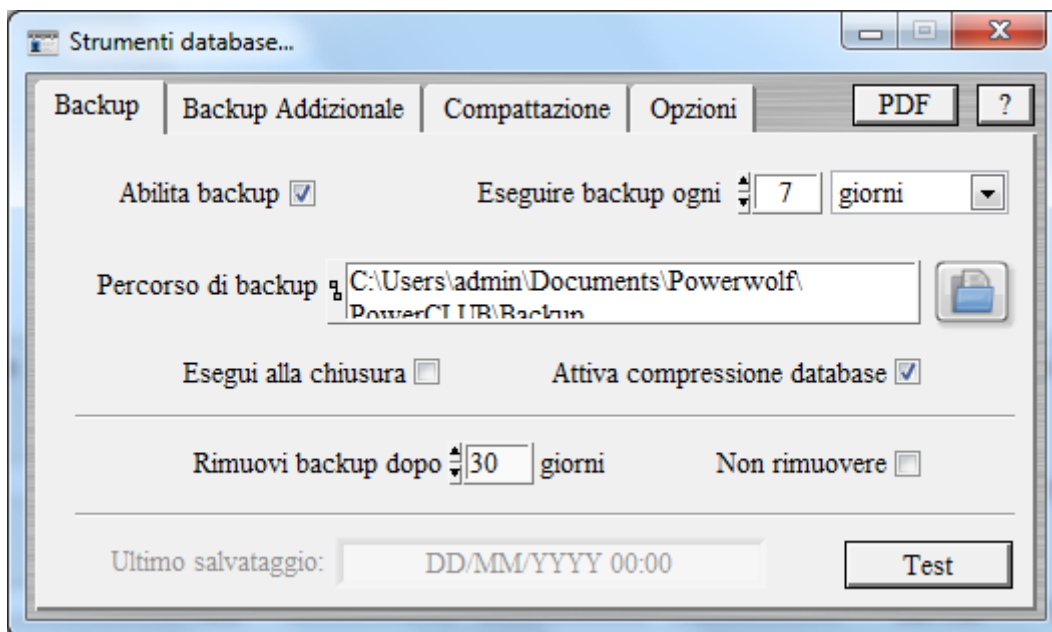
Strumenti database...

Backup | Backup Addizionale | Compattazione | Opzioni | PDF | ?

Abilita backup ☑

Eseguire backup ogni 7 giorni

Percorso di backup C:\Users\admin\Documents\Powerwolf\PowerCLUB\Backup

Esegui alla chiusura ☐

Attiva compressione database ☑

Rimuovi backup dopo 30 giorni

Non rimuovere ☐

Ultimo salvataggio: DD/MM/YYYY 00:00

Test